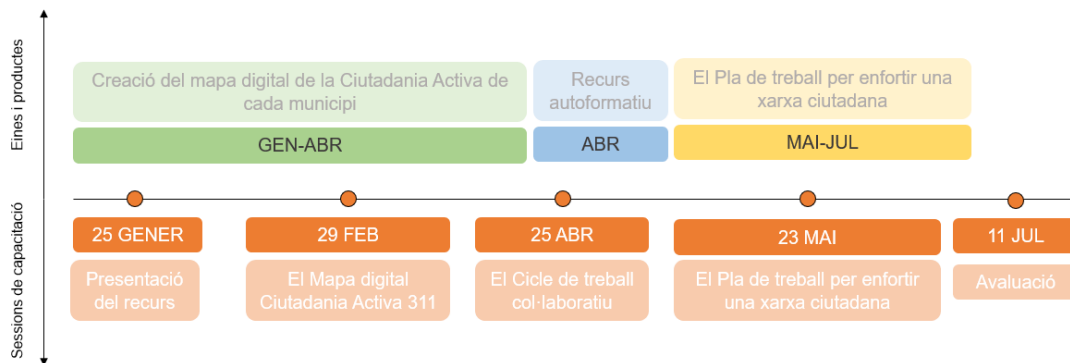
Eines i productes

Creació del mapa digital de la Ciutadania Activa de cada municipi

GEN-ABR

Recurs autoformatiu

ABR

El Pla de treball per enfortir una xarxa ciutadana

MAI-JUL

Sessions de capacitació

25 GENER

Presentació del recurs

29 FEB

El Mapa digital Ciutadania Activa 311

25 ABR

El Cicle de treball col·laboratiu

23 MAI

El Pla de treball per enfortir una xarxa ciutadana

11 JUL

Avaluació